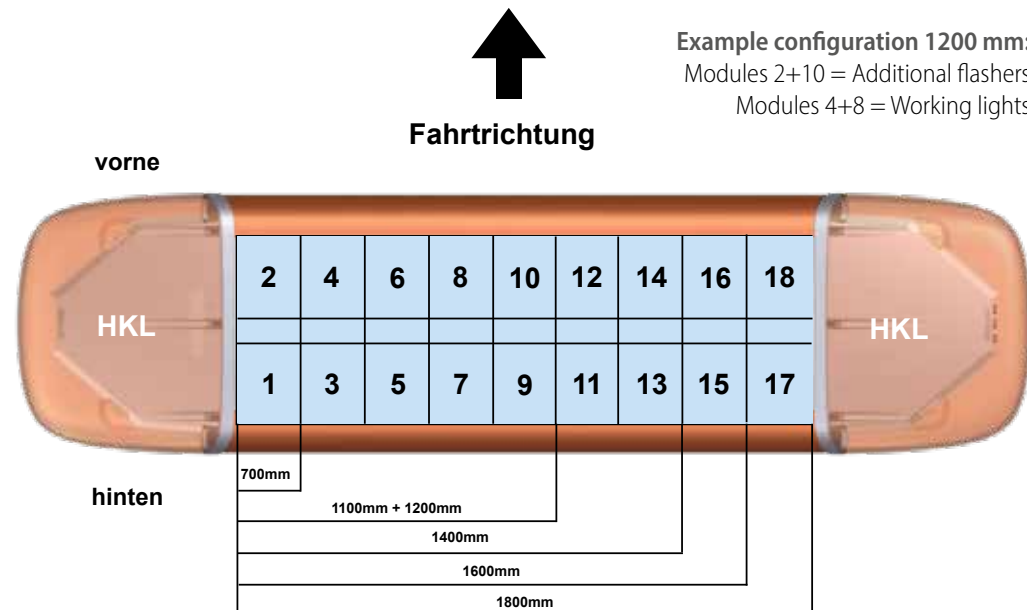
Example configuration 1200 mm:
Modules 2+10 = Additional flashers
Modules 4+8 = Working lights

Fahrtrichtung

vorne

HKL

| 2 | 4 | 6 | 8 | 10 | 12 | 14 | 16 | 18 |
|---|---|---|---|---|---|---|---|---|
| 1 | 3 | 5 | 7 | 9 | 11 | 13 | 15 | 17 |

HKL

hinten

700mm

1100mm + 1200mm

1400mm

1600mm

1800mm